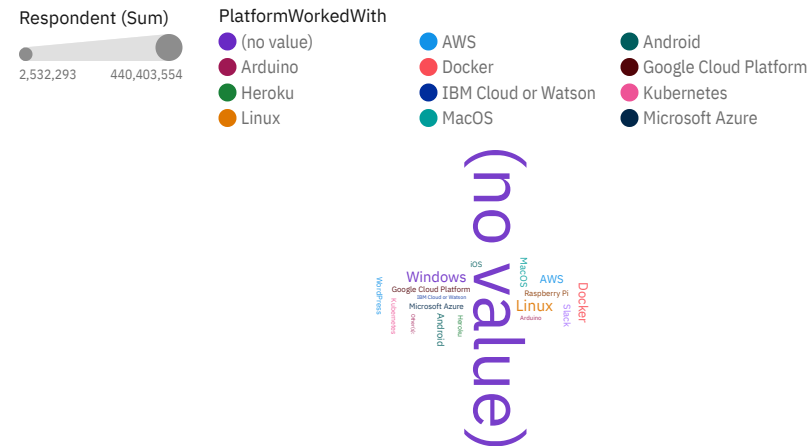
Respondent (Sum)
2,532,293
440,403,554

PlatformWorkedWith
(no value)
AWS
Android
Arduino
Docker
Google Cloud Platform
Heroku
IBM Cloud or Watson
Kubernetes
Linux
MacOS
Microsoft Azure

(no value)
Windows
iOS
MacOS
AWS
Docker
Google Cloud Platform
IBM Cloud or Watson
Raspberry Pi
Linux
Arduino
Microsoft Azure
WordPress
Kubernetes
Other(s):
Android
Heroku
Slack